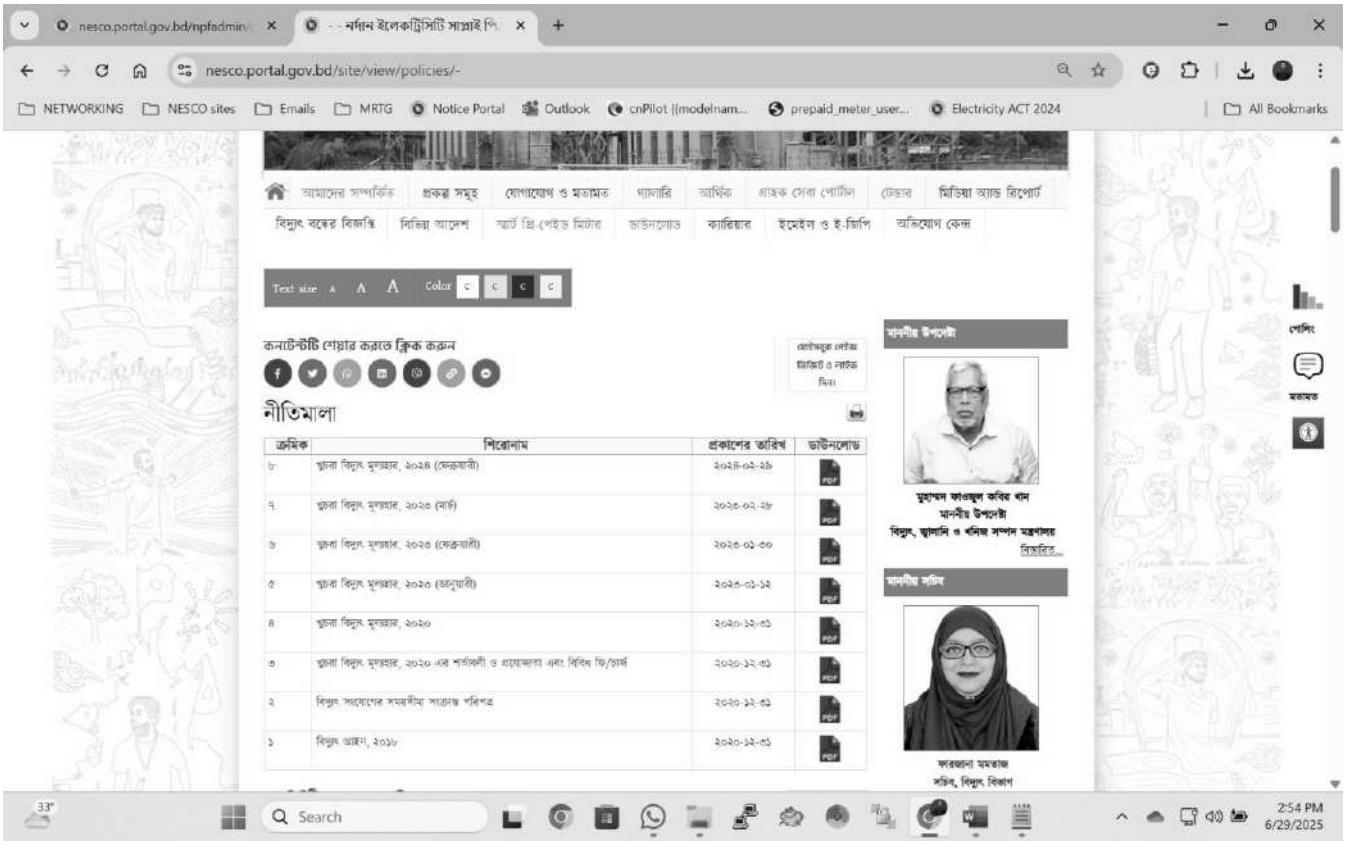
nesco.portal.gov.bd/npfadmin/ ×
- - নর্দান ইলেকট্রিসিটি সাপ্লাই পি ×
+

nesco.portal.gov.bd/site/view/policies/-

NETWORKING | NESCO sites | Emails | MRTG | Notice Portal | Outlook | cnPilot ((modelnam... | prepaid_meter_user... | Electricity ACT 2024 | All Bookmarks

আমাদের সম্পর্কিত | প্রকল্প সমূহ | যোগাযোগ ও মতামত | গ্যালারি | আর্থিক | গ্রাহক সেবা পোর্টাল | টেন্ডার | মিডিয়া অ্যান্ড রিপোর্ট
বিদ্যুৎ বন্ধের বিজ্ঞপ্তি | বিভিন্ন আদেশ | স্মার্ট প্রি-পেইড মিটার | ডাউনলোড | ক্যারিয়ার | ইমেইল ও ই-জিপি | অভিযোগ কেন্দ্র

Text size A A A Color C C C C

কনটেন্টটি শেয়ার করতে ক্লিক করুন

ফেসবুক পেইজ ভিজিট ও লাইক দিন।

নীতিমালা

| ক্রমিক | শিরোনাম | প্রকাশের তারিখ | ডাউনলোড |
|---|---|---|---|
| ৮ | খুচরা বিদ্যুৎ মূল্যহার, ২০২৪ (ফেব্রুয়ারী) | ২০২৪-০২-২৯ | PDF |
| ৭ | খুচরা বিদ্যুৎ মূল্যহার, ২০২৩ (মার্চ) | ২০২৩-০২-২৮ | PDF |
| ৬ | খুচরা বিদ্যুৎ মূল্যহার, ২০২৩ (ফেব্রুয়ারী) | ২০২৩-০২-৩০ | PDF |
| ৫ | খুচরা বিদ্যুৎ মূল্যহার, ২০২৩ (জানুয়ারী) | ২০২৩-০১-১২ | PDF |
| ৪ | খুচরা বিদ্যুৎ মূল্যহার, ২০২০ | ২০২০-১২-৩১ | PDF |
| ৩ | খুচরা বিদ্যুৎ মূল্যহার, ২০২০ এর শর্তাবলী ও প্রযোজ্যতা এবং বিবিধ ফি/চার্জ | ২০২০-১২-৩১ | PDF |
| ২ | বিদ্যুৎ সংযোগের সময়সীমা সংক্রান্ত পরিপত্র | ২০২০-১২-৩১ | PDF |
| ১ | বিদ্যুৎ আইন, ২০১৮ | ২০২০-১২-৩১ | PDF |

মাননীয় উপদেষ্টা
মুহাম্মদ ফাওজুল কবির খান
মাননীয় উপদেষ্টা
বিদ্যুৎ, জ্বালানি ও খনিজ সম্পদ মন্ত্রণালয়
বিস্তারিত...

মাননীয় সচিব
ফারজানা মমতাজ
সচিব, বিদ্যুৎ বিভাগ

পোলিং
মতামত

33°
Search
2:54 PM
6/29/2025